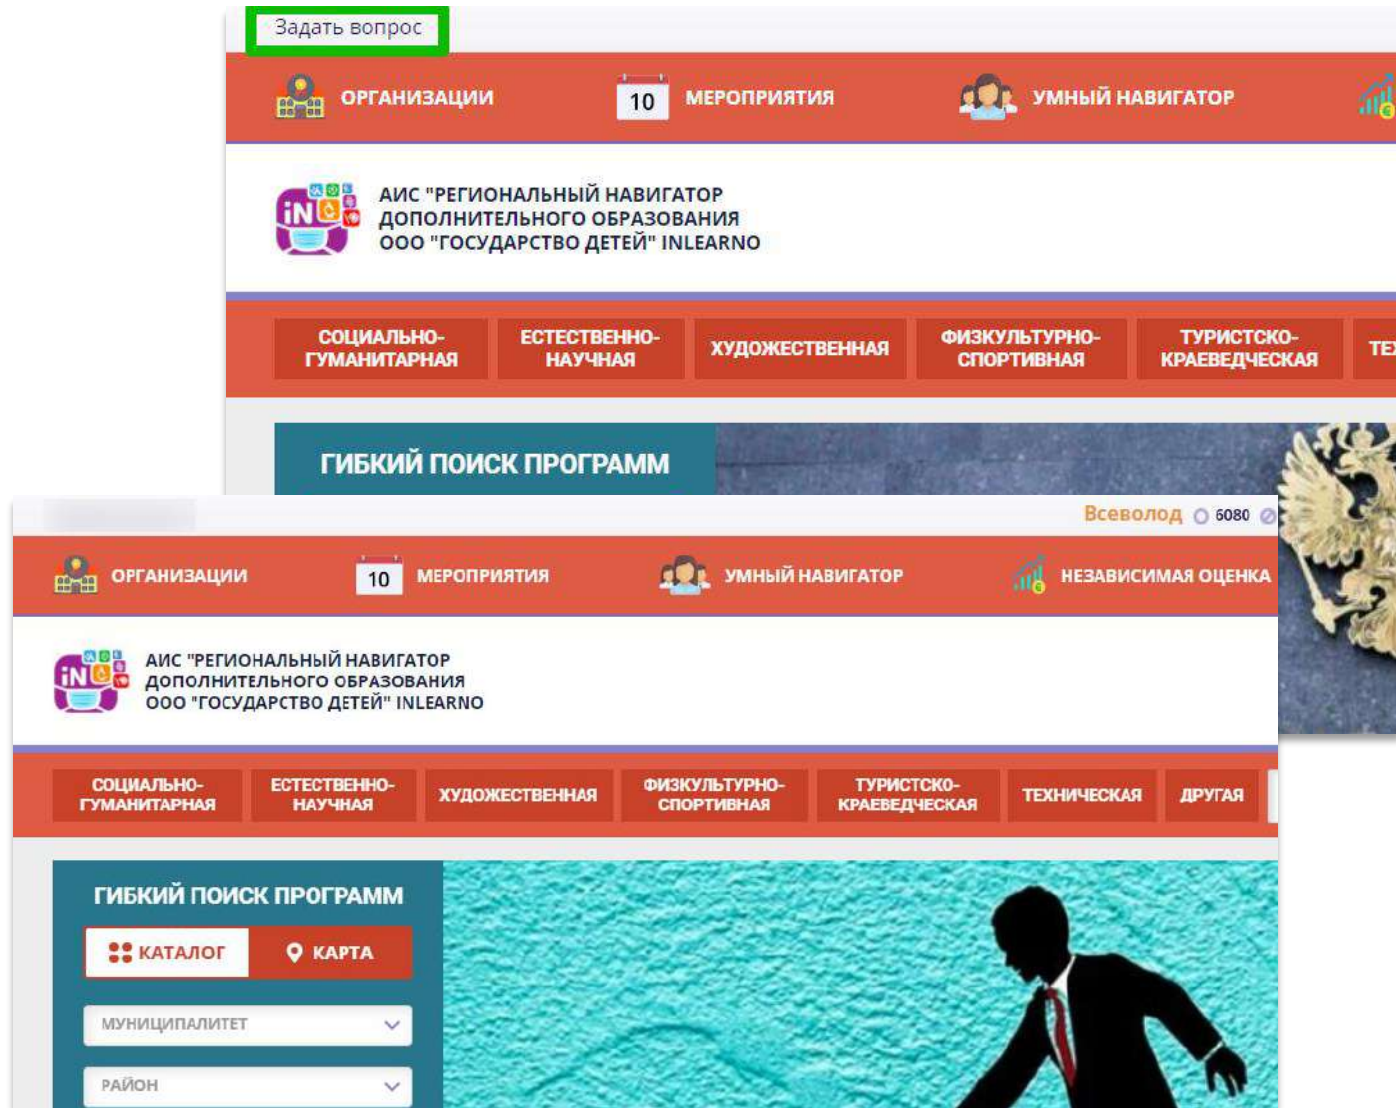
Задать вопрос

ОРГАНИЗАЦИИ 10 МЕРОПРИЯТИЯ УМНЫЙ НАВИГАТОР

iNL

АИС "РЕГИОНАЛЬНЫЙ НАВИГАТОР ДОПОЛНИТЕЛЬНОГО ОБРАЗОВАНИЯ ООО "ГОСУДАРСТВО ДЕТЕЙ" INLEARNO

СОЦИАЛЬНО-ГУМАНИТАРНАЯ ЕСТЕСТВЕННО-НАУЧНАЯ ХУДОЖЕСТВЕННАЯ ФИЗКУЛЬТУРНО-СПОРТИВНАЯ ТУРИСТСКО-КРАЕВЕДЧЕСКАЯ ТЕ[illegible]

ГИБКИЙ ПОИСК ПРОГРАММ

Всеволод 6080

ОРГАНИЗАЦИИ 10 МЕРОПРИЯТИЯ УМНЫЙ НАВИГАТОР НЕЗАВИСИМАЯ ОЦЕНКА

iNL

АИС "РЕГИОНАЛЬНЫЙ НАВИГАТОР ДОПОЛНИТЕЛЬНОГО ОБРАЗОВАНИЯ ООО "ГОСУДАРСТВО ДЕТЕЙ" INLEARNO

СОЦИАЛЬНО-ГУМАНИТАРНАЯ ЕСТЕСТВЕННО-НАУЧНАЯ ХУДОЖЕСТВЕННАЯ ФИЗКУЛЬТУРНО-СПОРТИВНАЯ ТУРИСТСКО-КРАЕВЕДЧЕСКАЯ ТЕХНИЧЕСКАЯ ДРУГАЯ

ГИБКИЙ ПОИСК ПРОГРАММ

КАТАЛОГ КАРТА

МУНИЦИПАЛИТЕТ

РАЙОН